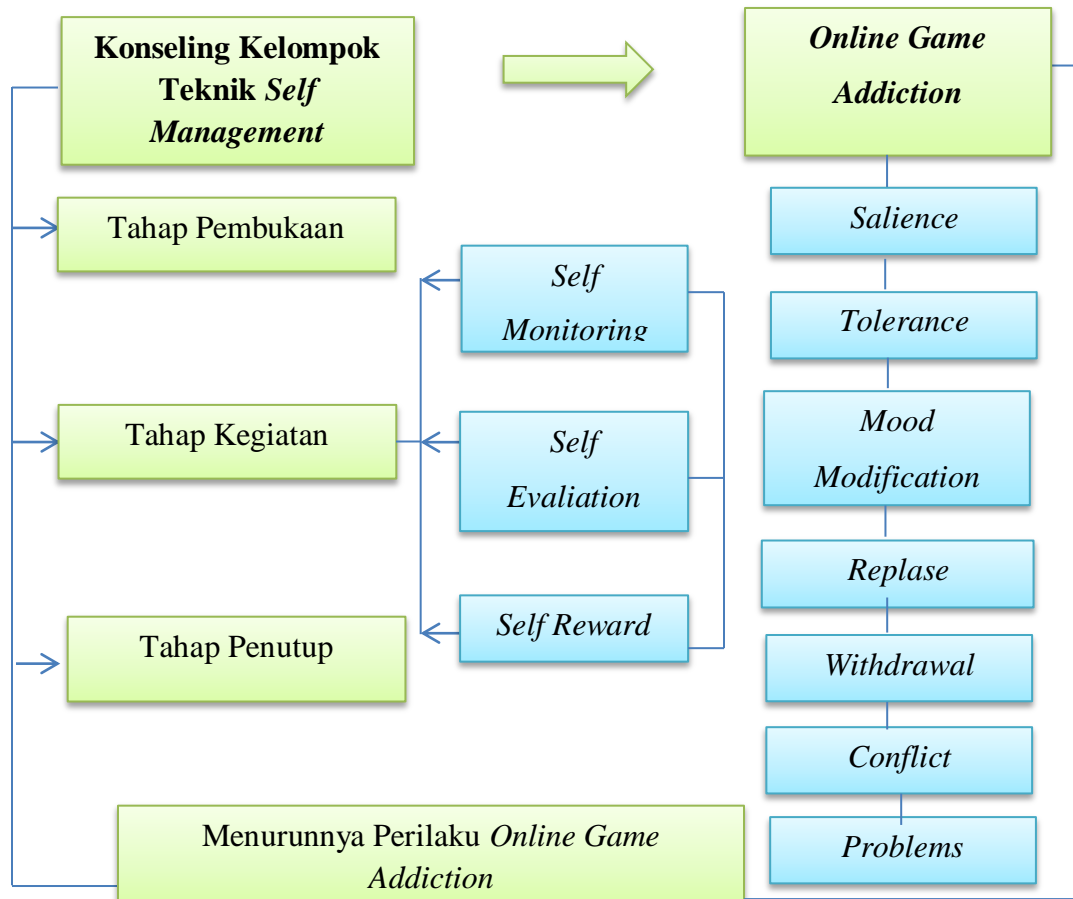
Konseling Kelompok Teknik *Self Management*

*Online Game Addiction*

Tahap Pembukaan

*Salience*

*Self Monitoring*

*Tolerance*

Tahap Kegiatan

*Self Evaliation*

*Mood Modification*

*Replase*

Tahap Penutup

*Self Reward*

*Withdrawal*

*Conflict*

Menurunnya Perilaku *Online Game Addiction*

*Problems*